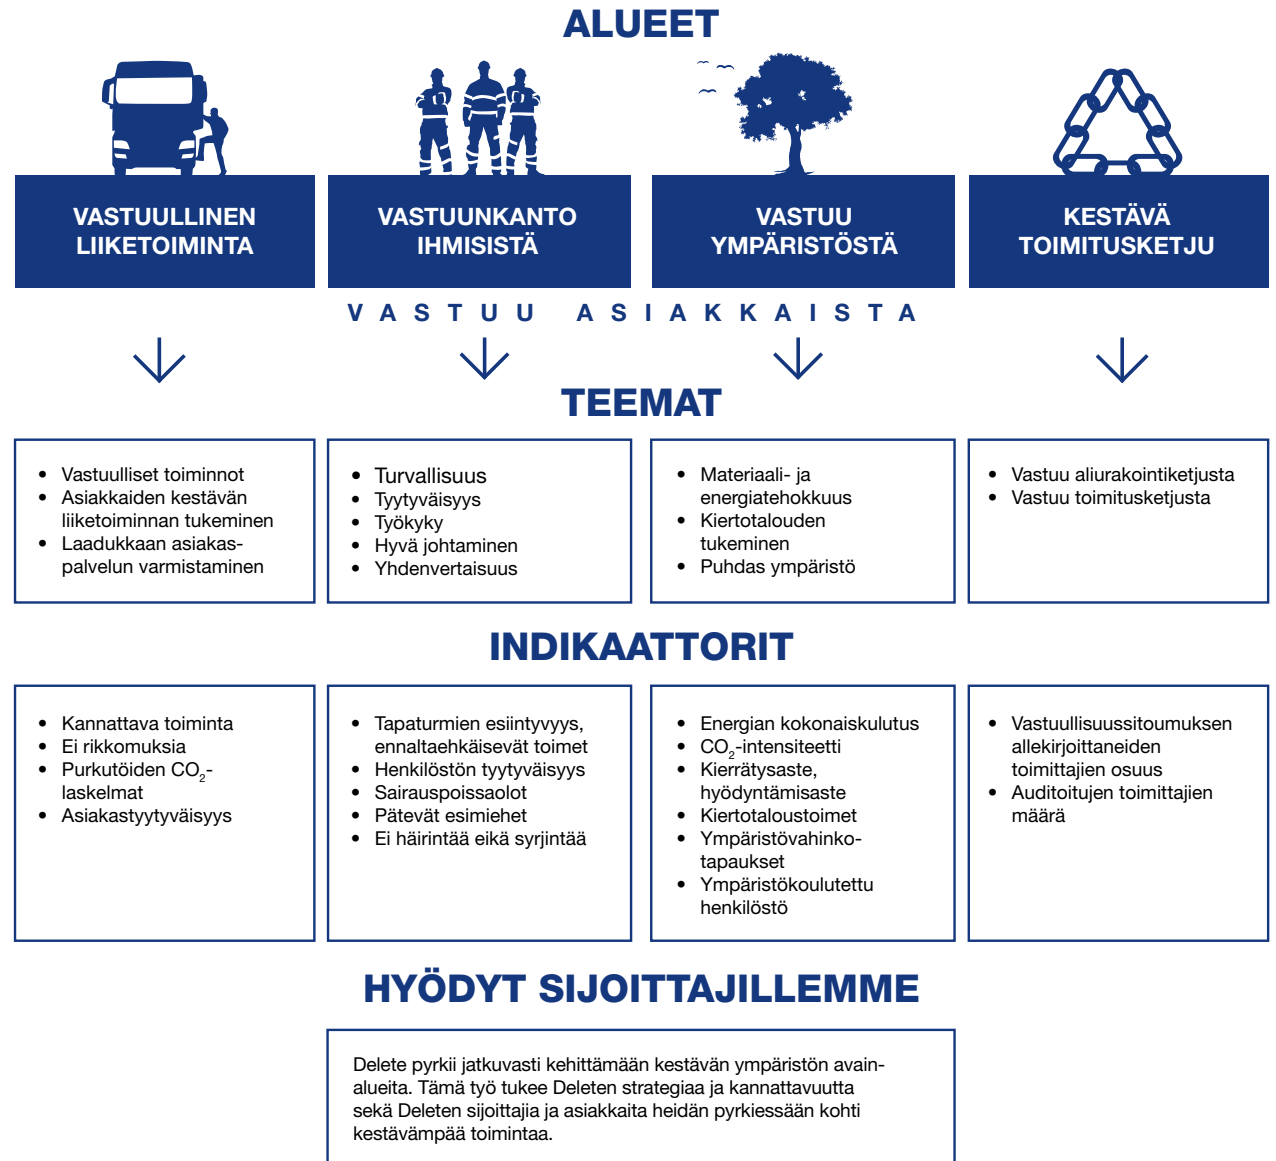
ALUEET

VASTUULLINEN LIIKETOIMINTA

VASTUUNKANTO IHMISISTÄ

VASTUU YMPÄRISTÖSTÄ

KESTÄVÄ TOIMITUSKETJU

VASTUU ASIAKKAISTA

TEEMAT

- Vastuulliset toiminnot
- Asiakkaiden kestävän liiketoiminnan tukeminen
- Laadukkaan asiakaspalvelun varmistaminen

- Turvallisuus
- Tyytyväisyys
- Työkyky
- Hyvä johtaminen
- Yhdenvertaisuus

- Materiaali- ja energiatehokkuus
- Kiertotalouden tukeminen
- Puhdas ympäristö

- Vastuu aliurakointiketjusta
- Vastuu toimitusketjusta

INDIKAATTORIT

- Kannattava toiminta
- Ei rikkomuksia
- Purkutöiden $CO_2$-laskelmat
- Asiakastyytyväisyys

- Tapaturmien esiintyvyys, ennaltaehkäisevät toimet
- Henkilöstön tyytyväisyys
- Sairauspoissaolot
- Pätevät esimiehet
- Ei häirintää eikä syrjintää

- Energian kokonaiskulutus
- $CO_2$-intensiteetti
- Kierrätysaste, hyödyntämisaste
- Kiertotaloustoimet
- Ympäristövahinkotapaukset
- Ympäristökoulutettu henkilöstö

- Vastuullisuussitoumuksen allekirjoittaneiden toimittajien osuus
- Auditoitujen toimittajien määrä

HYÖDYT SIJOITTAJILLEMME

Delete pyrkii jatkuvasti kehittämään kestävän ympäristön avainalueita. Tämä työ tukee Deleten strategiaa ja kannattavuutta sekä Deleten sijoittajia ja asiakkaita heidän pyrkiessään kohti kestävämpää toimintaa.